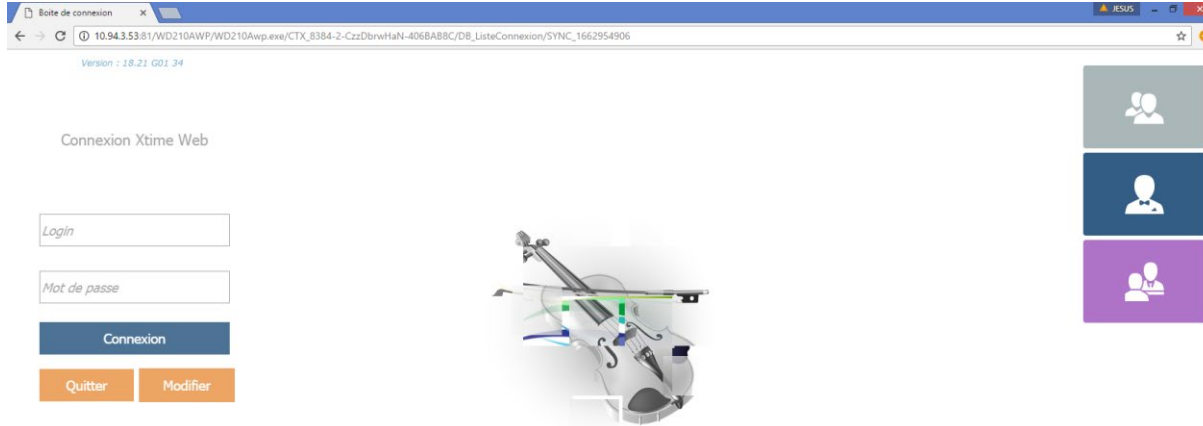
Boite de connexion ×

JESUS

10.94.3.53:81/WD210AWP/WD210Awp.exe/CTX_8384-2-CzzDbrwHaN-406BA88C/DB_ListeConnexion/SYNC_1662954906

Version : 18.21 G01 34

Connexion Xtime Web

Login

Mot de passe

Connexion

Quitter

Modifier